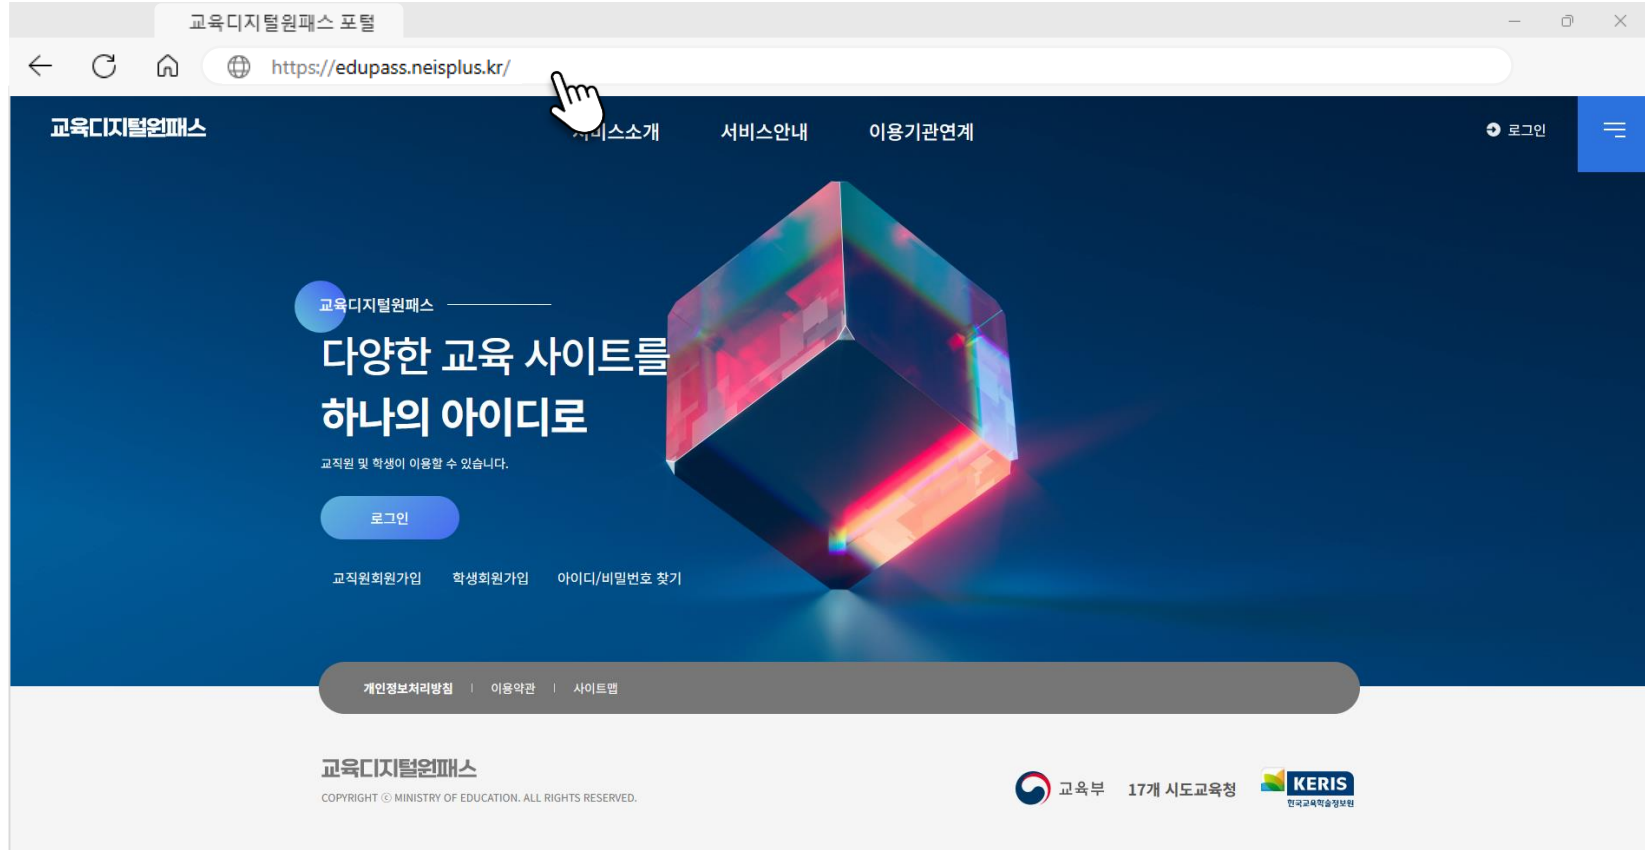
교육디지털원패스 포털

https://edupass.neisplus.kr/

교육디지털원패스

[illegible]스소개 서비스안내 이용기관연계

로그인

교육디지털원패스

다양한 교육 사이트를 하나의 아이디로

교직원 및 학생이 이용할 수 있습니다.

로그인

교직원회원가입 학생회원가입 아이디/비밀번호 찾기

개인정보처리방침 | 이용약관 | 사이트맵

교육디지털원패스

COPYRIGHT ⓒ MINISTRY OF EDUCATION. ALL RIGHTS RESERVED.

교육부 17개 시도교육청 KERIS 한국교육학술정보원